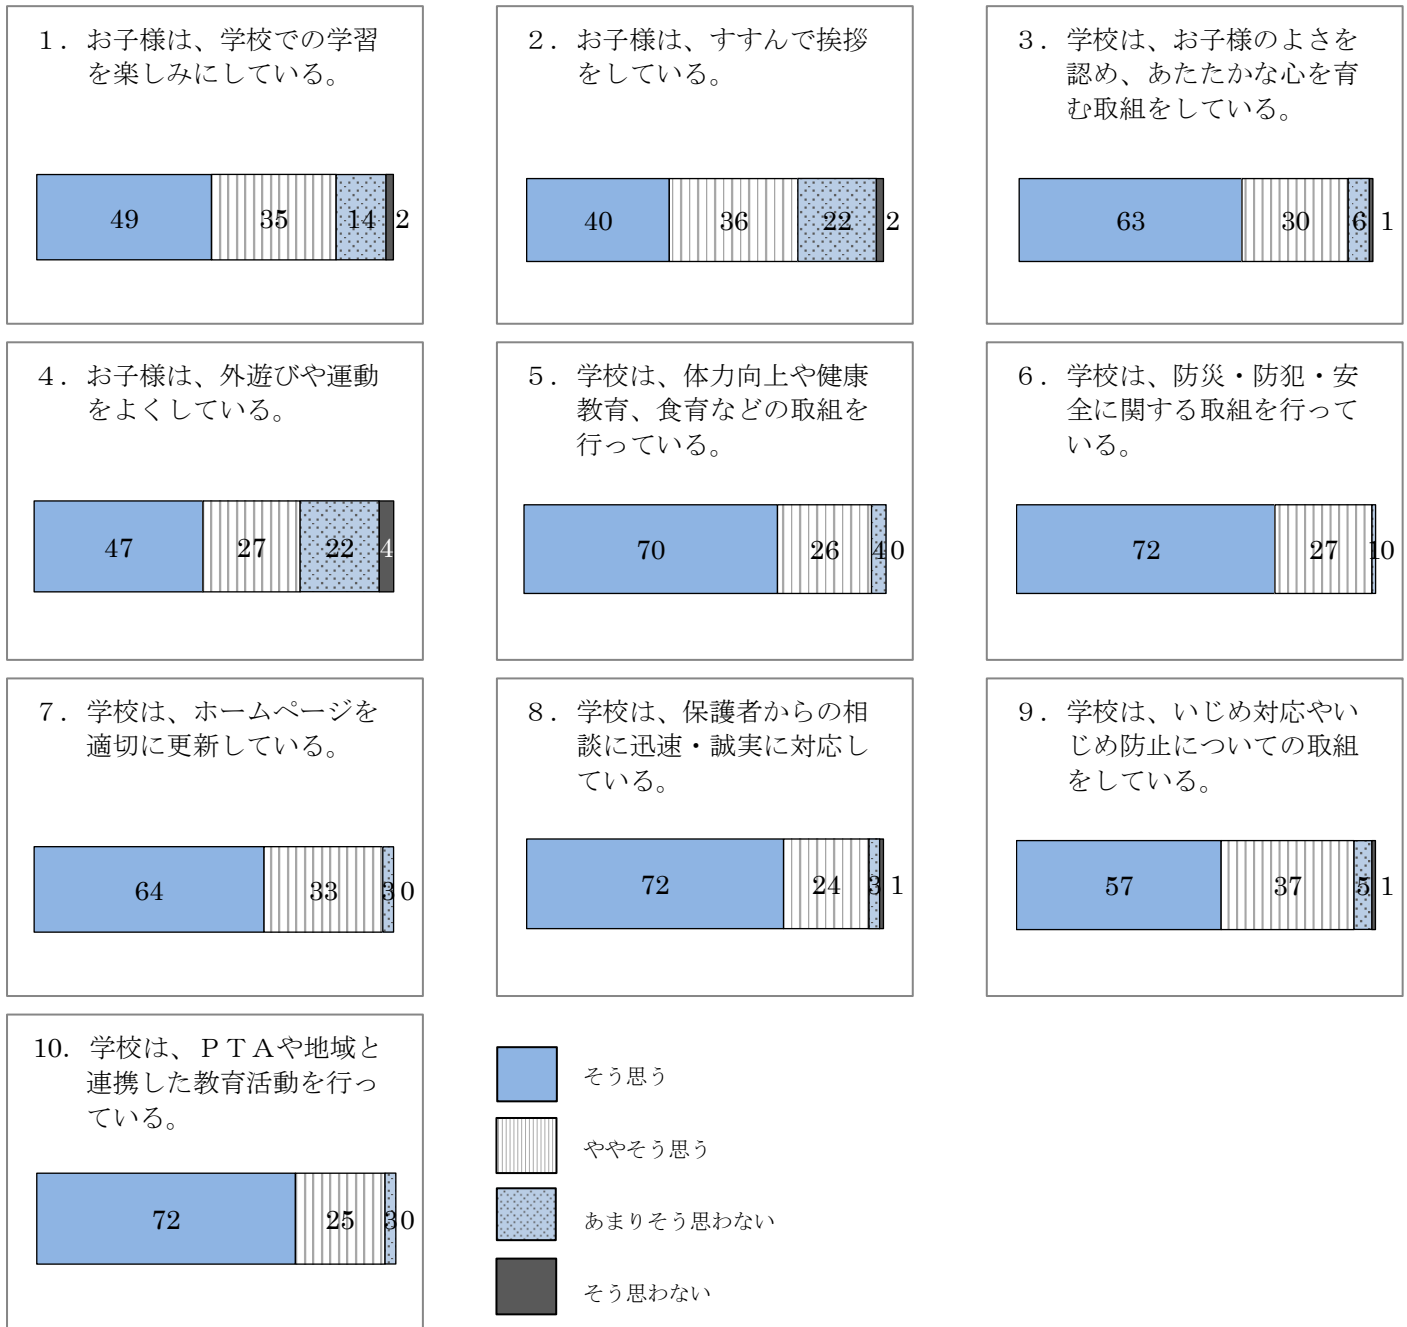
1．お子様は、学校での学習を楽しみにしている。

49 35 14 2

2．お子様は、すすんで挨拶をしている。

40 36 22 2

3．学校は、お子様のよさを認め、あたたかな心を育む取組をしている。

63 30 6 1

4．お子様は、外遊びや運動をよくしている。

47 27 22 4

5．学校は、体力向上や健康教育、食育などの取組を行っている。

70 26 4 0

6．学校は、防災・防犯・安全に関する取組を行っている。

72 27 1 0

7．学校は、ホームページを適切に更新している。

64 33 3 0

8．学校は、保護者からの相談に迅速・誠実に対応している。

72 24 3 1

9．学校は、いじめ対応やいじめ防止についての取組をしている。

57 37 5 1

10．学校は、ＰＴＡや地域と連携した教育活動を行っている。

72 25 3 0

そう思う

ややそう思う

あまりそう思わない

そう思わない